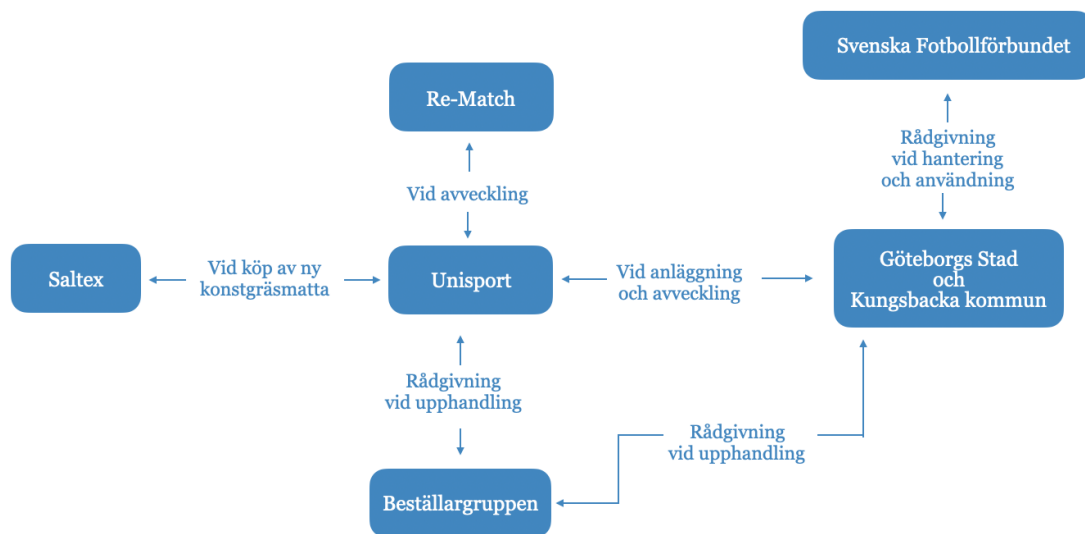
Svenska Fotbollförbundet

Re-Match

Rådgivning vid hantering och användning

Vid avveckling

Saltex

Vid köp av ny konstgräsmatta

Unisport

Vid anläggning och avveckling

Göteborgs Stad och Kungsbacka kommun

Rådgivning vid upphandling

Rådgivning vid upphandling

Beställargruppen